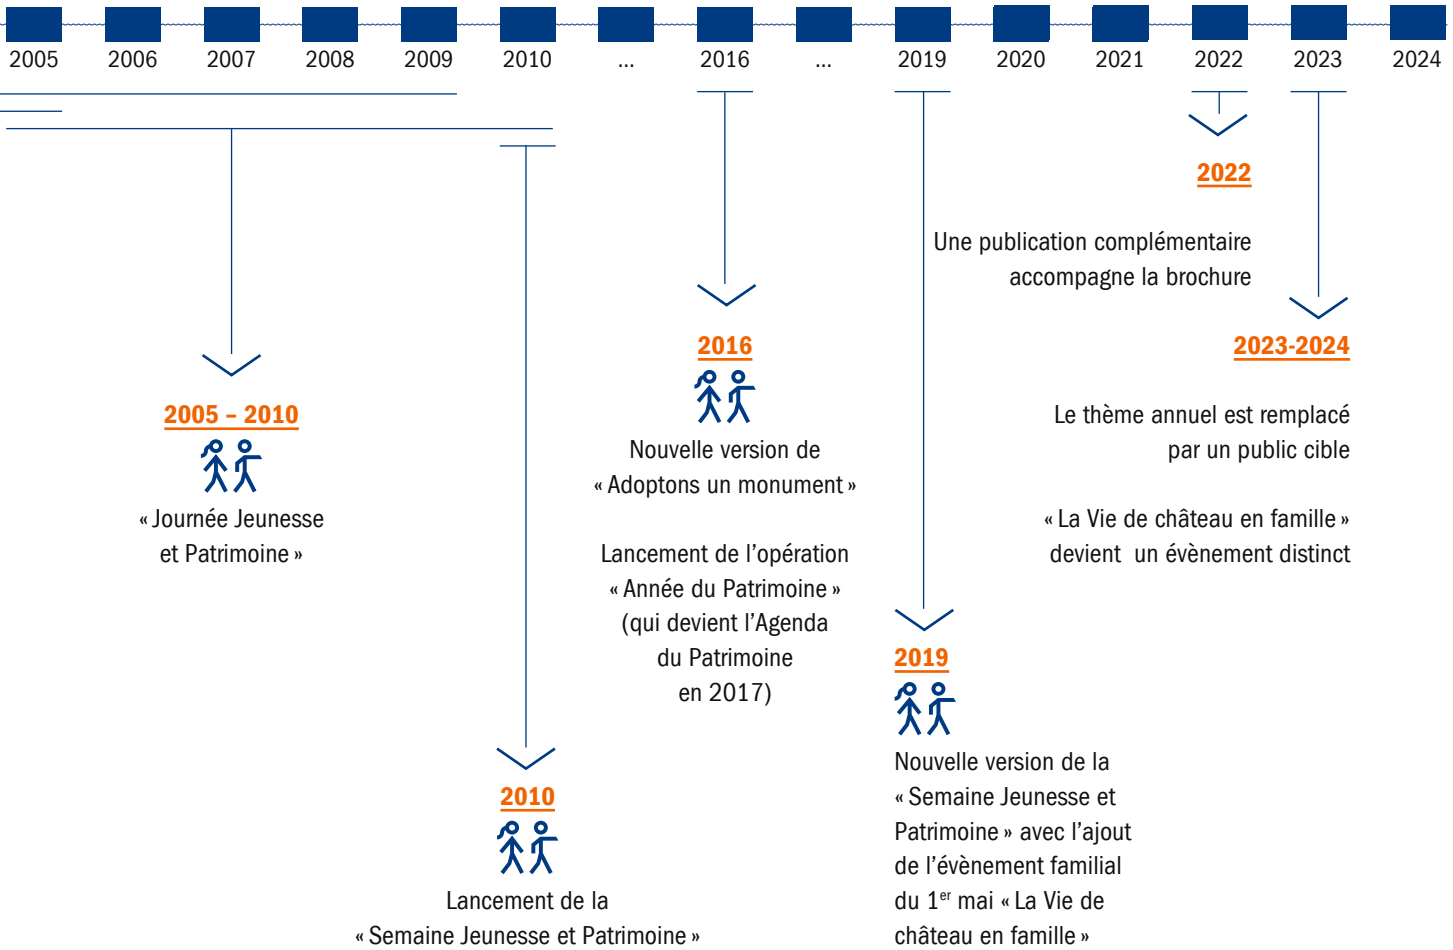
2005 2006 2007 2008 2009 2010 ... 2016 ... 2019 2020 2021 2022 2023 2024

2005 – 2010

« Journée Jeunesse et Patrimoine »

2010

Lancement de la « Semaine Jeunesse et Patrimoine »

2016

Nouvelle version de « Adoptons un monument »

Lancement de l’opération « Année du Patrimoine » (qui devient l’Agenda du Patrimoine en 2017)

2019

Nouvelle version de la « Semaine Jeunesse et Patrimoine » avec l’ajout de l’évènement familial du 1$^{er}$ mai « La Vie de château en famille »

2022

Une publication complémentaire accompagne la brochure

2023-2024

Le thème annuel est remplacé par un public cible

« La Vie de château en famille » devient un évènement distinct